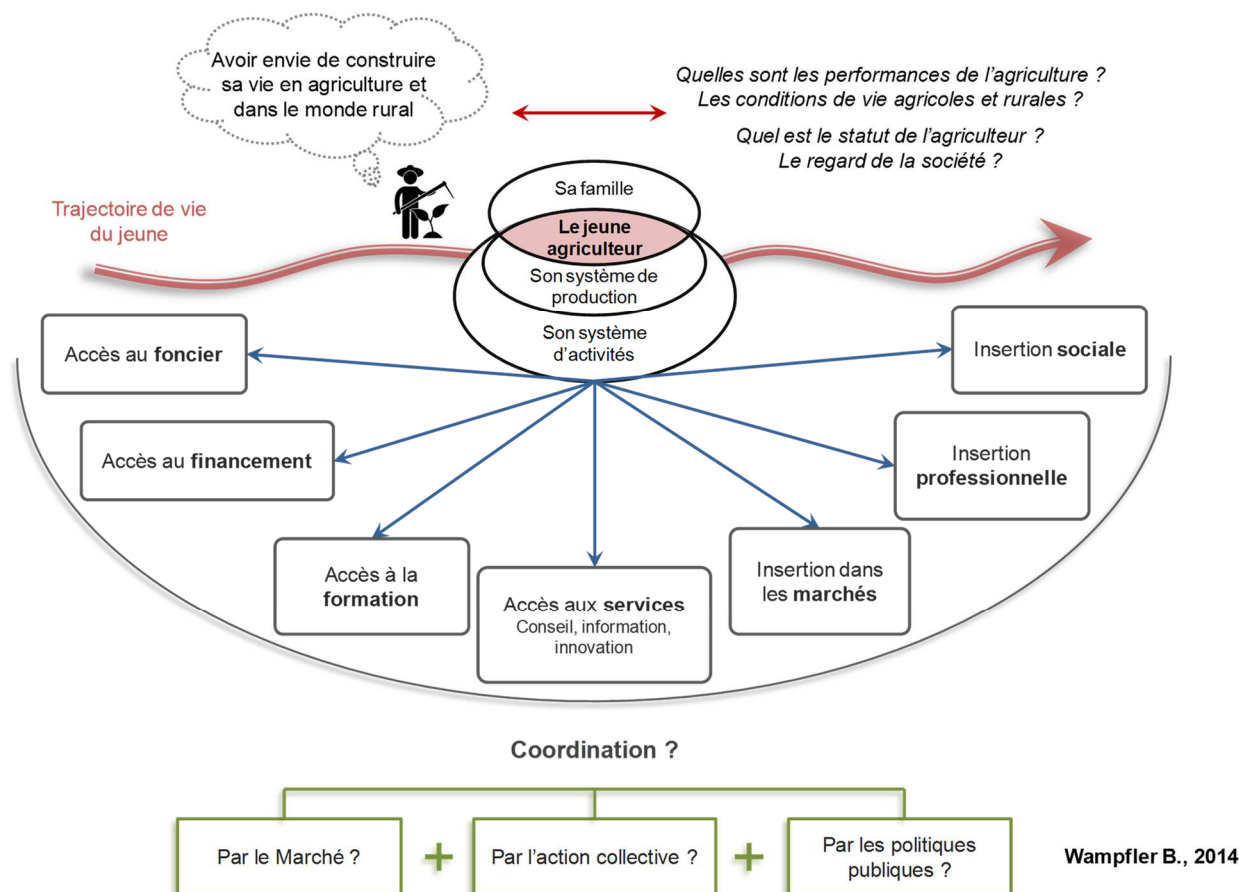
Avoir envie de construire sa vie en agriculture et dans le monde rural

Quelles sont les performances de l'agriculture ?
Les conditions de vie agricoles et rurales ?

Quel est le statut de l'agriculteur ?
Le regard de la société ?

Trajectoire de vie du jeune

Sa famille

Le jeune agriculteur

Son système de production

Son système d'activités

Accès au **foncier**

Insertion **sociale**

Accès au **financement**

Insertion **professionnelle**

Accès à la **formation**

Accès aux **services**
Conseil, information, innovation

Insertion dans les **marchés**

Coordination ?

Par le Marché ? + Par l'action collective ? + Par les politiques publiques ?

Wampfler B., 2014